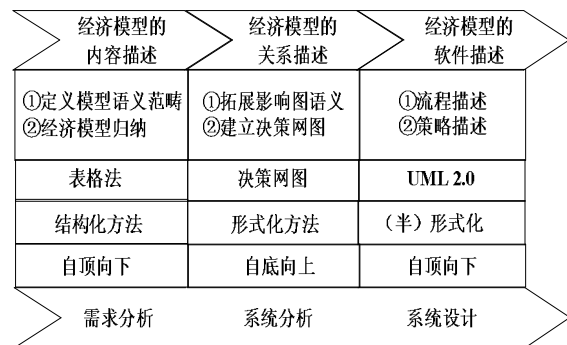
| 经济模型的内容描述 | 经济模型的关系描述 | 经济模型的软件描述 |
|---|---|---|
| ①定义模型语义范畴 ②经济模型归纳 | ①拓展影响图语义 ②建立决策网图 | ①流程描述 ②策略描述 |
| 表格法 | 决策网图 | UML 2.0 |
| 结构化方法 | 形式化方法 | （半）形式化 |
| 自顶向下 | 自底向上 | 自顶向下 |
| 需求分析 | 系统分析 | 系统设计 |